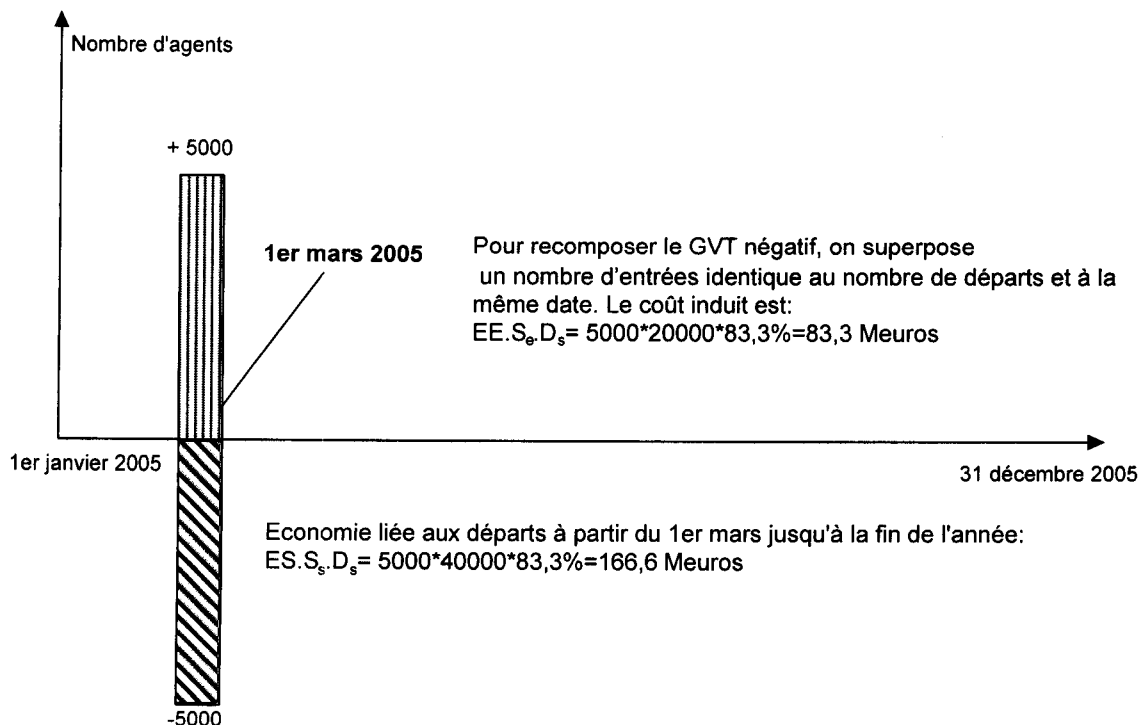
Nombre d'agents

+ 5000

1er mars 2005

Pour recomposer le GVT négatif, on superpose un nombre d'entrées identique au nombre de départs et à la même date. Le coût induit est:
$EE.S_e.D_s$= 5000*20000*83,3%=83,3 Meuros

1er janvier 2005

31 décembre 2005

Economie liée aux départs à partir du 1er mars jusqu'à la fin de l'année:
$ES.S_s.D_s$= 5000*40000*83,3%=166,6 Meuros

-5000